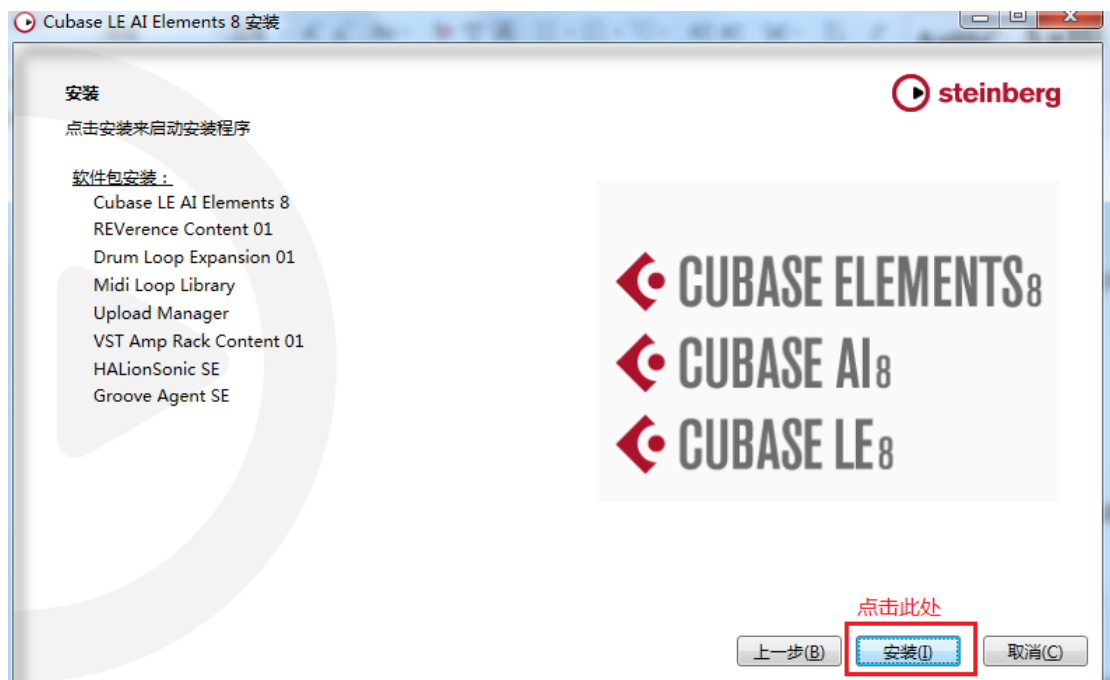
Cubase LE AI Elements 8 安装

安装

点击安装来启动安装程序

steinberg

软件包安装：

Cubase LE AI Elements 8
REVerence Content 01
Drum Loop Expansion 01
Midi Loop Library
Upload Manager
VST Amp Rack Content 01
HALionSonic SE
Groove Agent SE

CUBASE ELEMENTS 8
CUBASE AI 8
CUBASE LE 8

点击此处

上一步(B) 安装(I) 取消(C)